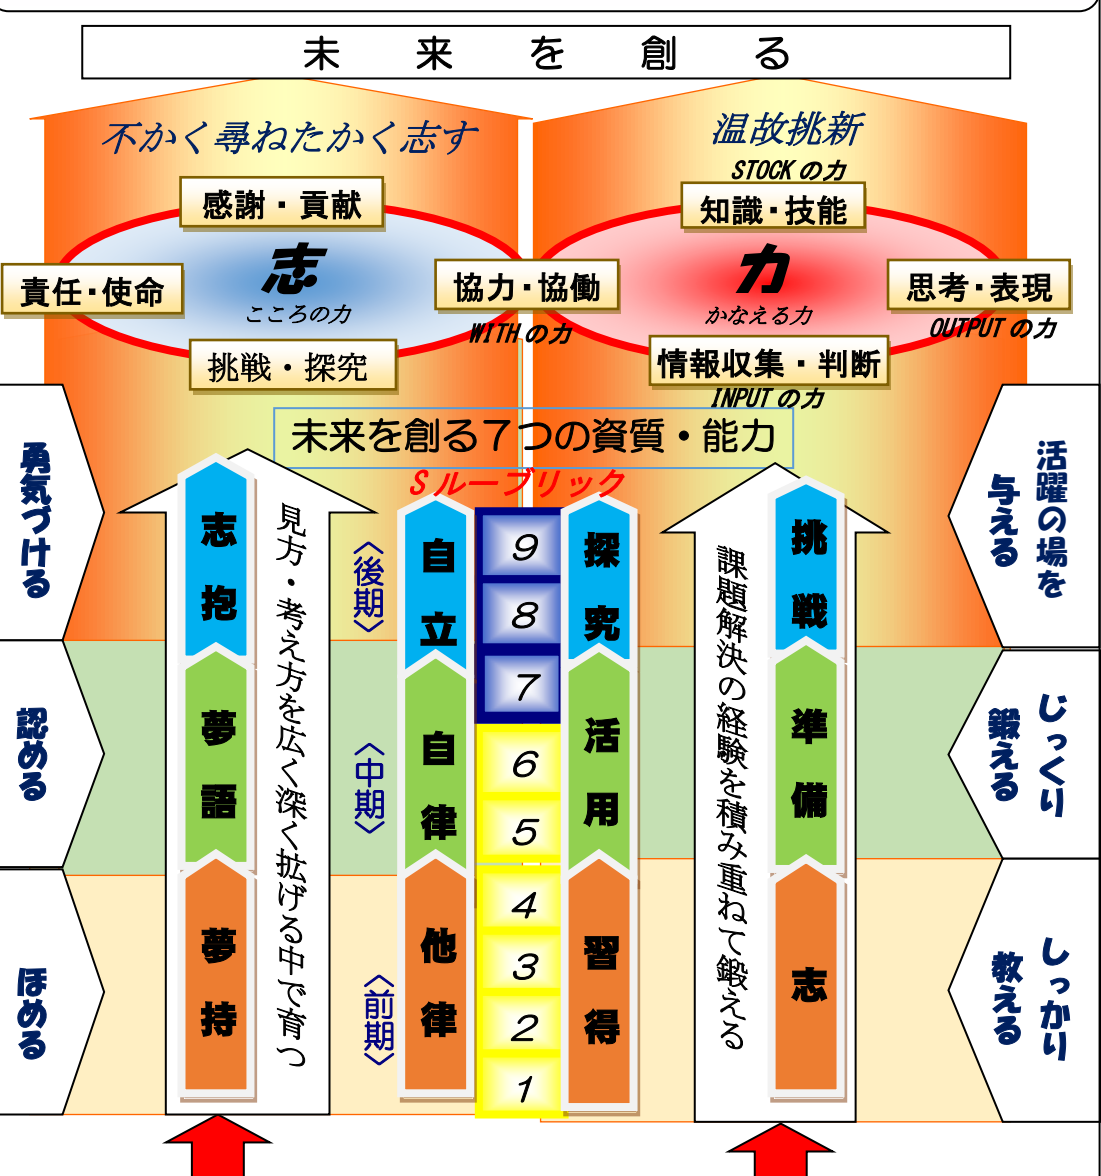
未　来　を　創　る

不かく尋ねたかく志す

感謝・貢献

志
こころの力

責任・使命

協力・協働
WITHの力

挑戦・探究

温故挑新
STOCKの力

知識・技能

力
かなえる力

思考・表現
OUTPUTの力

情報収集・判断
INPUTの力

未来を創る７つの資質・能力

Sルーブリック

勇気づける

認める

ほめる

志抱

夢語

夢持

見方・考え方を広く深く拡げる中で育つ

〈後期〉

〈中期〉

〈前期〉

自立

自律

他律

9
8
7
6
5
4
3
2
1

探究

活用

習得

課題解決の経験を積み重ねて鍛える

挑戦

準備

志

活躍の場を与える

じっくり鍛える

しっかり教える